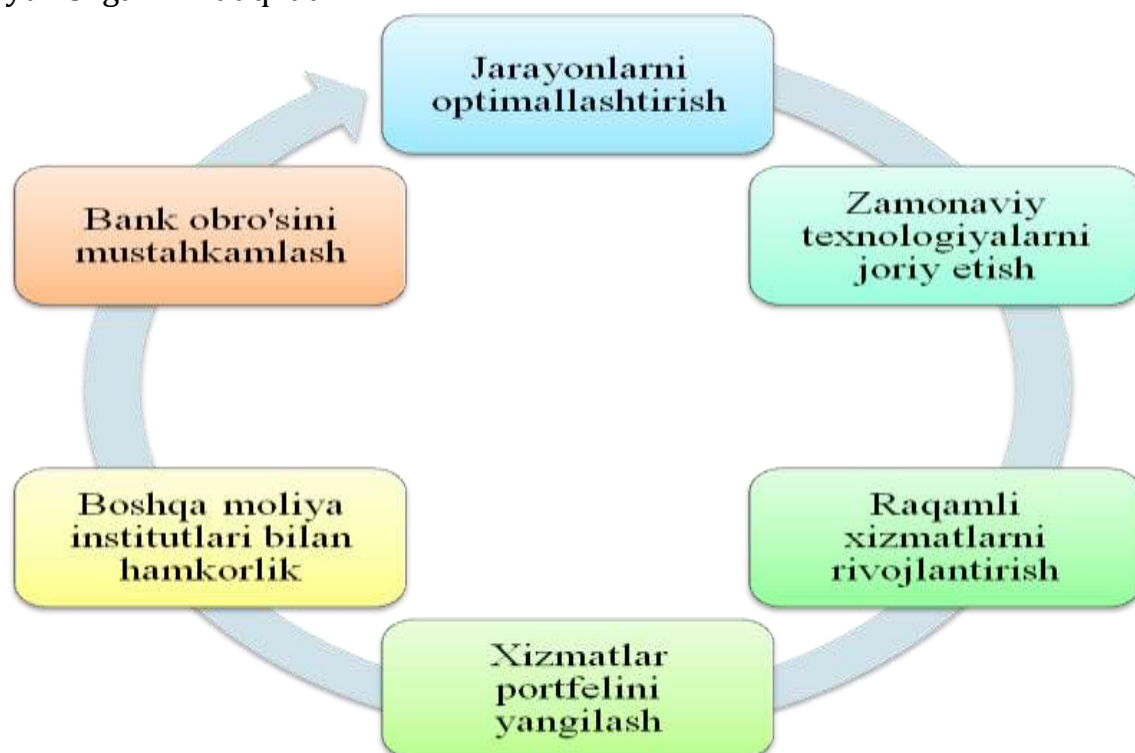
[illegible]

Jarayonlarni optimallashtirish

Zamonaviy texnologiyalarni joriy etish

Raqamli xizmatlarni rivojlantirish

Xizmatlar portfelini yangilash

Boshqa moliya institutlari bilan hamkorlik

Bank obro'sini mustahkamlash